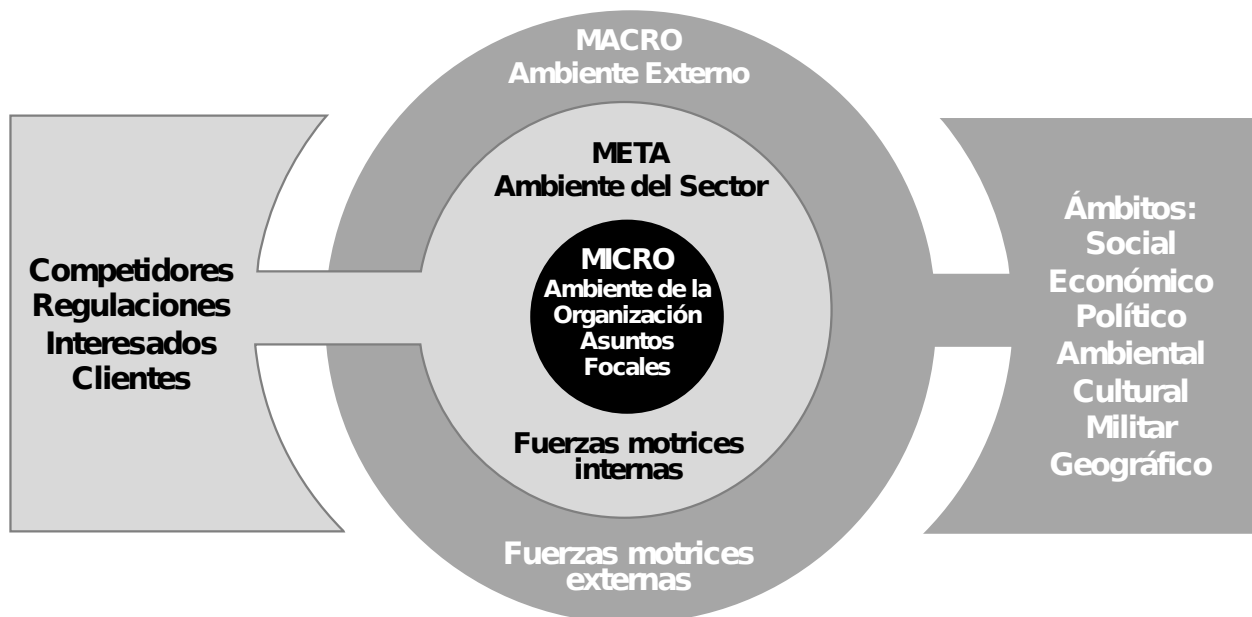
MACRO
Ambiente Externo

META
Ambiente del Sector

Competidores
Regulaciones
Interesados
Clientes

MICRO
Ambiente de la Organización
Asuntos Focales

Ámbitos:
Social
Económico
Político
Ambiental
Cultural
Militar
Geográfico

Fuerzas motrices internas

Fuerzas motrices externas